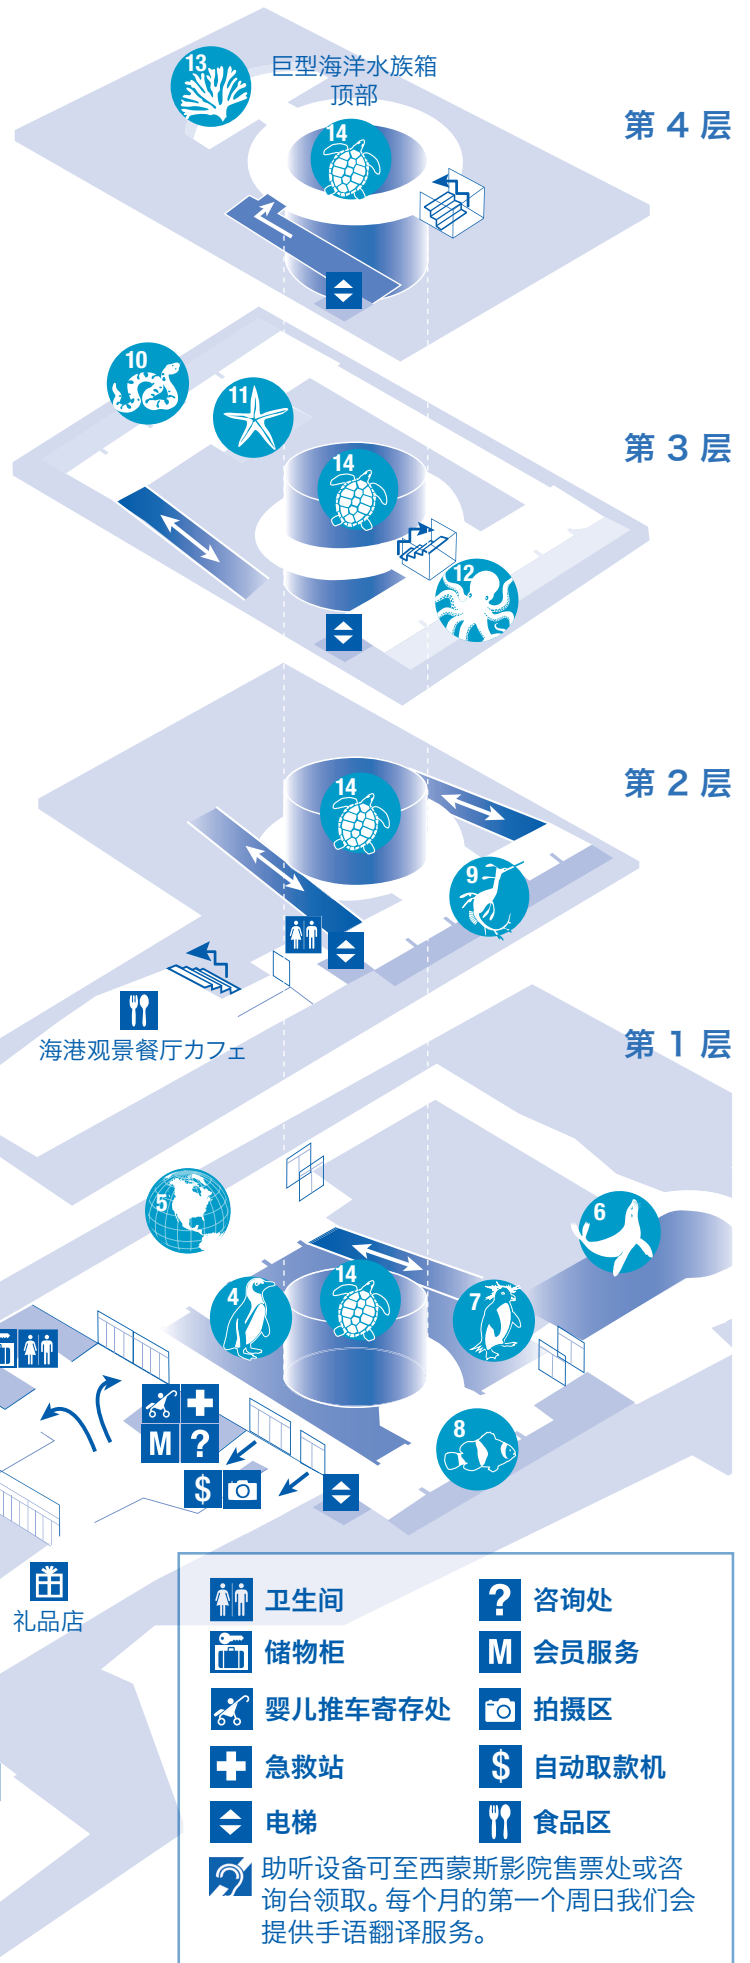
13

巨型海洋水族箱顶部

14

第 4 层

10

11

14

第 3 层

12

14

第 2 层

9

海港观景餐厅カフェ

第 1 层

5

6

4

14

7

M ?

$

8

礼品店

卫生间

咨询处

储物柜

M 会员服务

婴儿推车寄存处

拍摄区

急救站

$ 自动取款机

电梯

食品区

助听设备可至西蒙斯影院售票处或咨询台领取。每个月的第一个周日我们会提供手语翻译服务。